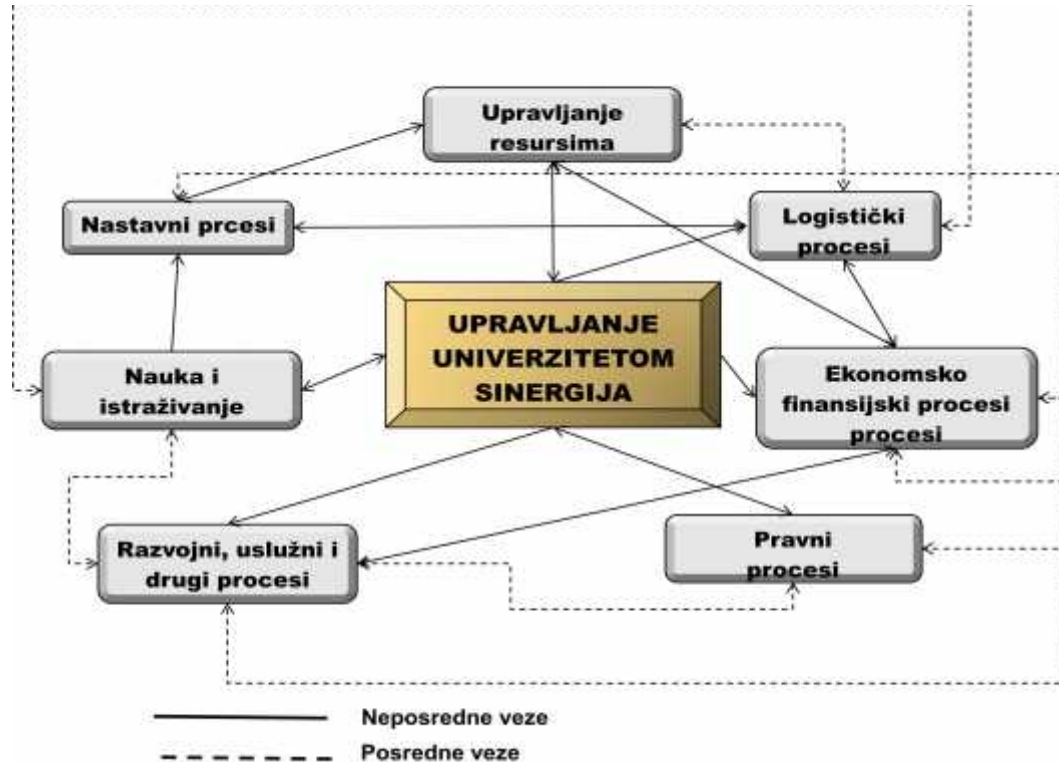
Upravljanje resursima

Nastavni prcesi

Logistički procesi

UPRAVLJANJE UNIVERZITETOM SINERGIJA

Nauka i istraživanje

Ekonomsko finansijski procesi procesi

Razvojni, uslužni i drugi procesi

Pravni procesi

Neposredne veze

Posredne veze